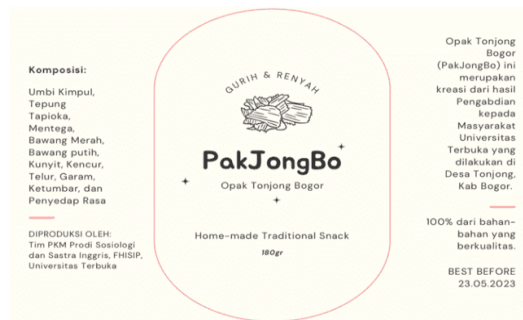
Komposisi:

Umbi Kimpul, Tepung Tapioka, Mentega, Bawang Merah, Bawang putih, Kunyit, Kencur, Telur, Garam, Ketumbar, dan Penyedap Rasa

DIPRODUKSI OLEH:
Tim PKM Prodi Sosiologi dan Sastra Inggris, FHISIP, Universitas Terbuka

GURIH & RENYAH

PakJongBo

Opak Tonjong Bogor

Home-made Traditional Snack

180gr

Opak Tonjong Bogor (PakJongBo) ini merupakan kreasi dari hasil Pengabdian kepada Masyarakat Universitas Terbuka yang dilakukan di Desa Tonjong, Kab Bogor.

100% dari bahan-bahan yang berkualitas.

BEST BEFORE
23.05.2023